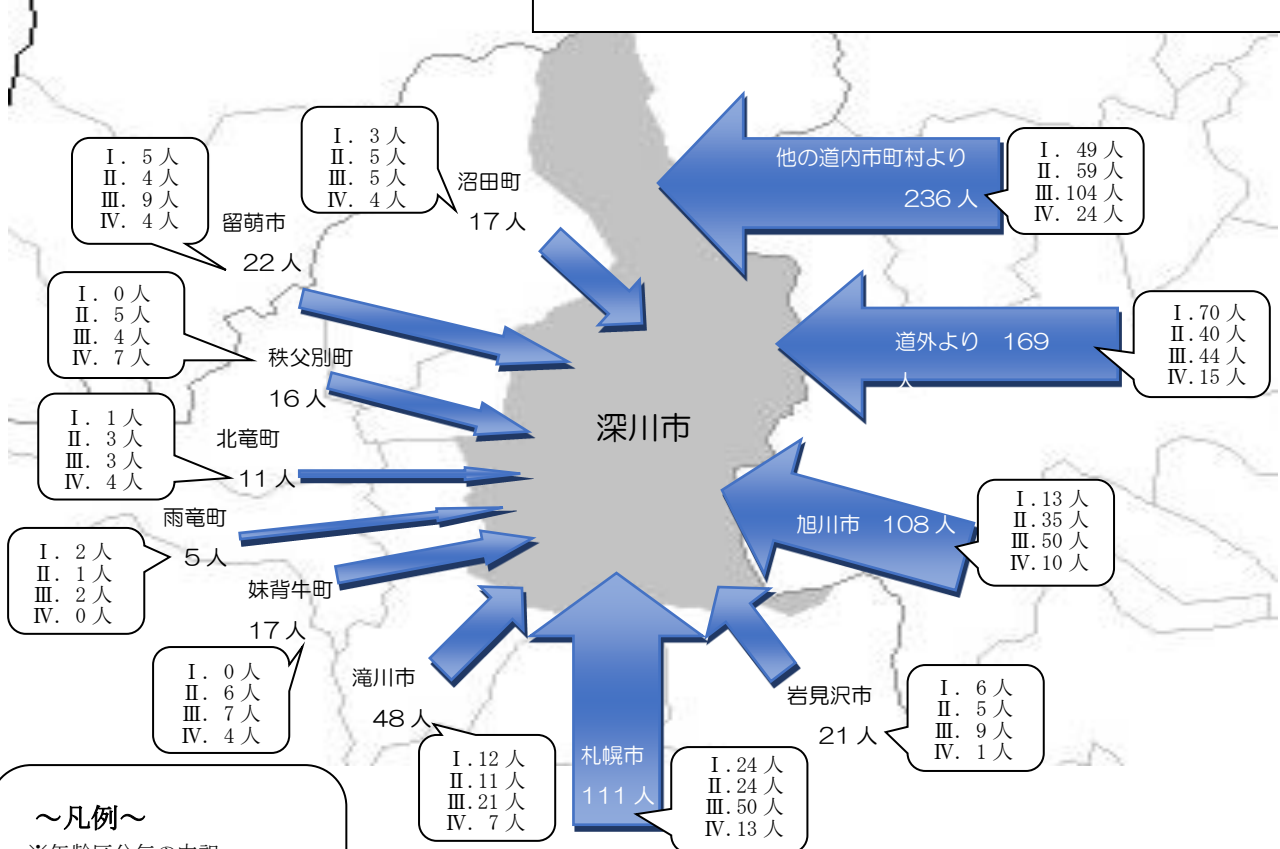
Ⅰ．5 人
Ⅱ．4 人
Ⅲ．9 人
Ⅳ．4 人
留萌市
22 人

Ⅰ．3 人
Ⅱ．5 人
Ⅲ．5 人
Ⅳ．4 人
沼田町
17 人

他の道内市町村より
236 人
Ⅰ．49 人
Ⅱ．59 人
Ⅲ．104 人
Ⅳ．24 人

Ⅰ．0 人
Ⅱ．5 人
Ⅲ．4 人
Ⅳ．7 人
秩父別町
16 人

道外より 169 人
Ⅰ．70 人
Ⅱ．40 人
Ⅲ．44 人
Ⅳ．15 人

Ⅰ．1 人
Ⅱ．3 人
Ⅲ．3 人
Ⅳ．4 人
北竜町
11 人

深川市

雨竜町
5 人
Ⅰ．2 人
Ⅱ．1 人
Ⅲ．2 人
Ⅳ．0 人

旭川市 108 人
Ⅰ．13 人
Ⅱ．35 人
Ⅲ．50 人
Ⅳ．10 人

妹背牛町
17 人
Ⅰ．0 人
Ⅱ．6 人
Ⅲ．7 人
Ⅳ．4 人

滝川市
48 人
Ⅰ．12 人
Ⅱ．11 人
Ⅲ．21 人
Ⅳ．7 人

札幌市
111 人
Ⅰ．24 人
Ⅱ．24 人
Ⅲ．50 人
Ⅳ．13 人

岩見沢市
21 人
Ⅰ．6 人
Ⅱ．5 人
Ⅲ．9 人
Ⅳ．1 人

～凡例～
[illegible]